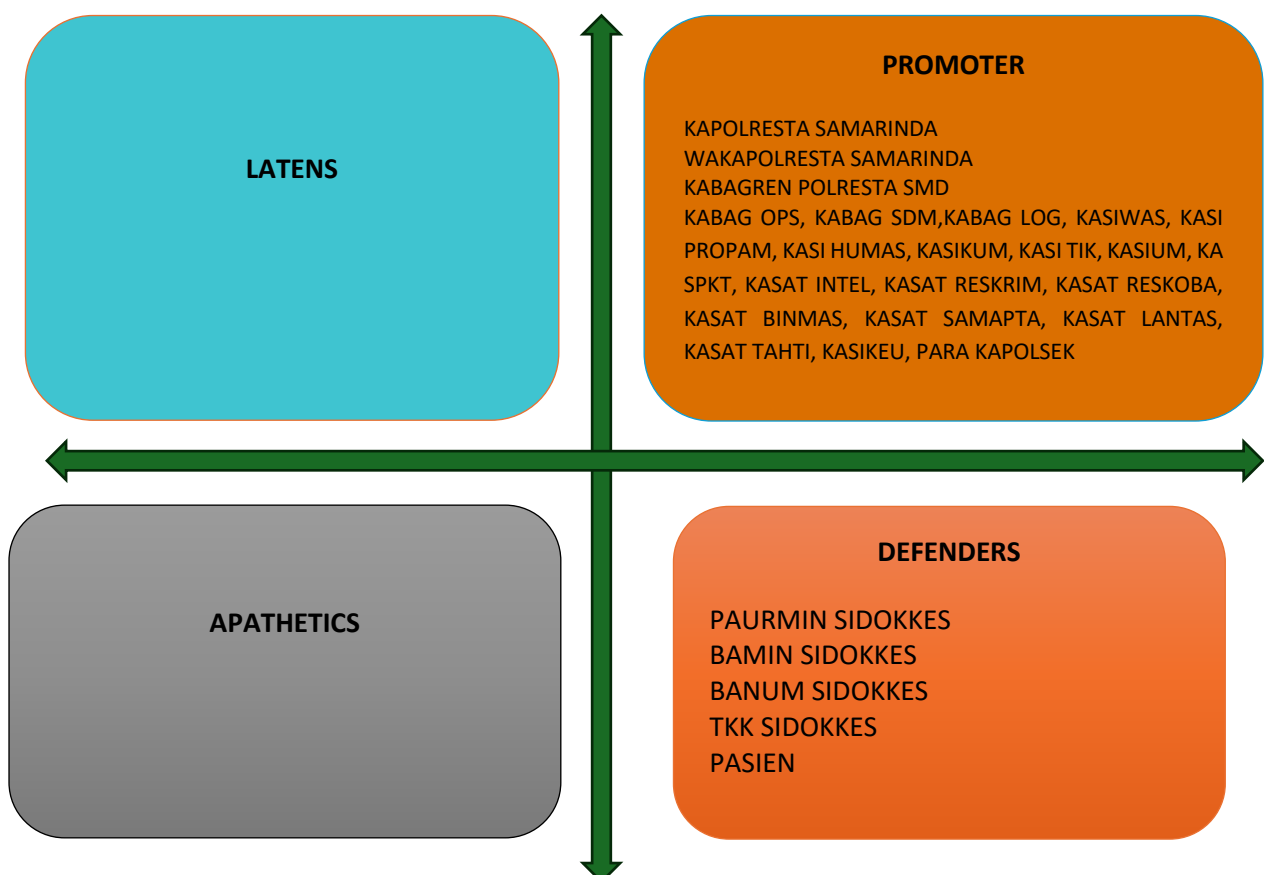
LATENS

PROMOTER

KAPOLRESTA SAMARINDA
WAKAPOLRESTA SAMARINDA
KABAGREN POLRESTA SMD
KABAG OPS, KABAG SDM,KABAG LOG, KASIWAS, KASI PROPAM, KASI HUMAS, KASIKUM, KASI TIK, KASIUM, KA SPKT, KASAT INTEL, KASAT RESKRIM, KASAT RESKOBA, KASAT BINMAS, KASAT SAMAPTA, KASAT LANTAS, KASAT TAHTI, KASIKEU, PARA KAPOLSEK

APATHETICS

DEFENDERS

PAURMIN SIDOKKES
BAMIN SIDOKKES
BANUM SIDOKKES
TKK SIDOKKES
PASIEN